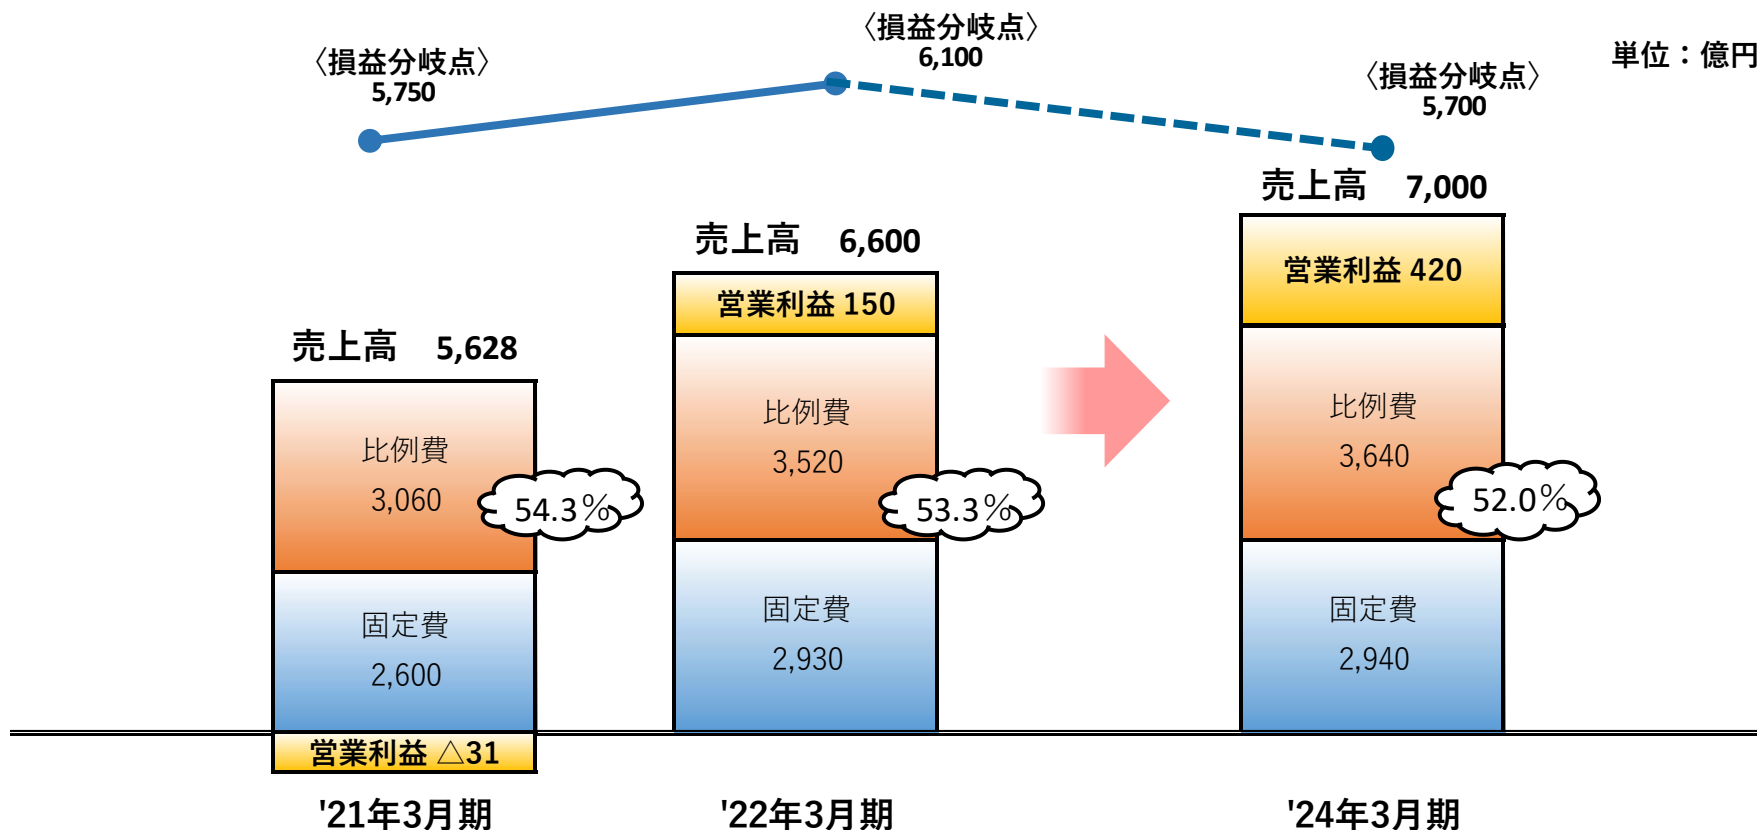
〈損益分岐点〉
5,750

〈損益分岐点〉
6,100

〈損益分岐点〉
5,700

単位：億円

売上高　5,628

比例費
3,060

54.3%

固定費
2,600

営業利益 △31

売上高　6,600

営業利益 150

比例費
3,520

53.3%

固定費
2,930

売上高　7,000

営業利益 420

比例費
3,640

52.0%

固定費
2,940

'21年3月期

'22年3月期

'24年3月期